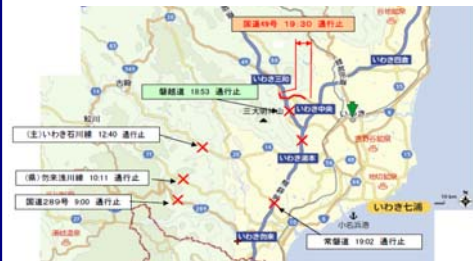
国道49号 19:30 通行止

磐越道 18:53 通行止

いわき三和

いわき中央

いわき四倉

いわき

三大明神山

(主)いわき石川線 12:40 通行止

いわき湯本

(県)勿来浅川線 10:11 通行止

国道289号 9:00 通行止

いわき七浜

常磐道 19:02 通行止

いわき勿来

小名浜港

古殿

鮫川

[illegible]

N